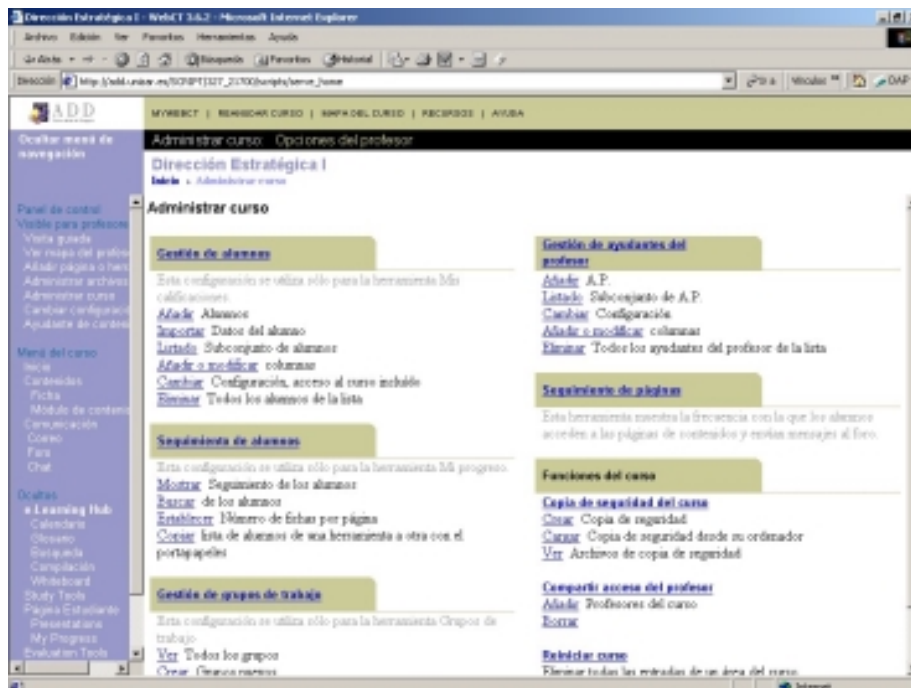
Dirección Estratégica I - WebCT 3.6.2 - Microsoft Internet Explorer

Archivo Edición Ver Favoritos Herramientas Ayuda

Atrás Búsqueda Favoritos Historial

Dirección http://add.unizar.es/SCRIPT/327_21700/scripts/serve_home

Ir a Vínculos DAP

ADD

MYWEBCT | REANUDAR CURSO | MAPA DEL CURSO | RECURSOS | AYUDA

Ocultar menú de navegación

Administrar curso: Opciones del profesor

Dirección Estratégica I

Inicio > Administrar curso

Panel de control
Visible para profesores
Visita guiada
Ver mapa del profesor
Añadir página o herr
Administrar archivos
Administrar curso
Cambiar configuración
Ayudante de contenido

Menú del curso
Inicio
Contenidos
Ficha
Módulo de contenido
Comunicación
Correo
Foro
Chat

Ocultas
e Learning Hub
Calendario
Glosario
Búsqueda
Compilación
Whiteboard
Study Tools
Página Estudiante
Presentations
My Progress
Evaluation Tools

Administrar curso

Gestión de alumnos

Esta configuración se utiliza sólo para la herramienta Mis calificaciones.

Añadir Alumnos
Importar Datos del alumno
Listado Subconjunto de alumnos
Añadir o modificar columnas
Cambiar Configuración, acceso al curso incluido
Eliminar Todos los alumnos de la lista

Seguimiento de alumnos

Esta configuración se utiliza sólo para la herramienta Mi progreso.

Mostrar Seguimiento de los alumnos
Borrar de los alumnos
Establecer Número de fichas por página
Copiar lista de alumnos de una herramienta a otra con el portapapeles

Gestión de grupos de trabajo

Esta configuración se utiliza sólo para la herramienta Grupos de trabajo

Ver Todos los grupos
Crear Grupos nuevos

Gestión de ayudantes del profesor

Añadir A.P.
Listado Subconjunto de A.P.
Cambiar Configuración
Añadir o modificar columnas
Eliminar Todos los ayudantes del profesor de la lista

Seguimiento de páginas

Esta herramienta muestra la frecuencia con la que los alumnos acceden a las páginas de contenidos y envían mensajes al foro.

Funciones del curso

Copia de seguridad del curso
Crear Copia de seguridad
Cargar Copia de seguridad desde su ordenador
Ver Archivos de copia de seguridad

Compartir acceso del profesor
Añadir Profesores del curso
Borrar

Reiniciar curso
Eliminar todas las entradas de un área del curso

Internet